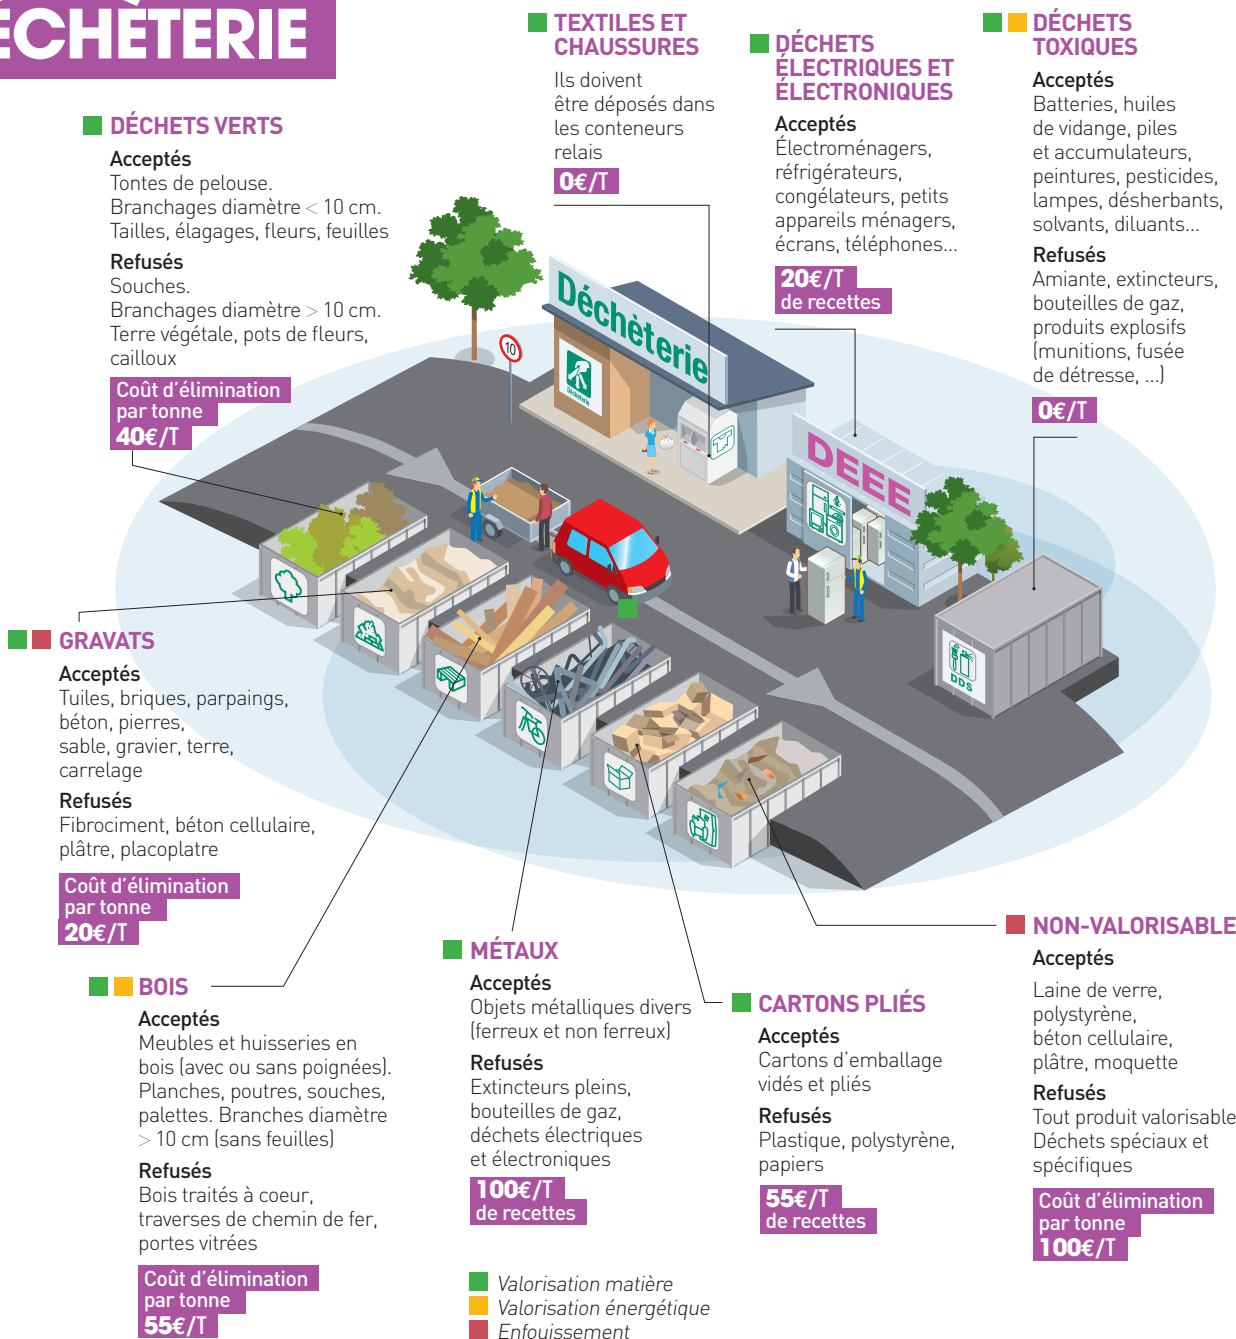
ÉCHÈTERIE

DÉCHETS VERTS
Acceptés
Tontes de pelouse.
Branchages diamètre < 10 cm.
Tailles, élagages, fleurs, feuilles
Refusés
Souches.
Branchages diamètre > 10 cm.
Terre végétale, pots de fleurs, cailloux
Coût d'élimination par tonne
40€/T

TEXTILES ET CHAUSSURES
Ils doivent être déposés dans les conteneurs relais
0€/T

DÉCHETS ÉLECTRIQUES ET ÉLECTRONIQUES
Acceptés
Électroménagers, réfrigérateurs, congélateurs, petits appareils ménagers, écrans, téléphones...
20€/T
de recettes

DÉCHETS TOXIQUES
Acceptés
Batteries, huiles de vidange, piles et accumulateurs, peintures, pesticides, lampes, désherbants, solvants, diluants...
Refusés
Amiante, extincteurs, bouteilles de gaz, produits explosifs (munitions, fusée de détresse, ...)
0€/T

Déchèterie
10
DEEE
DDS

GRAVATS
Acceptés
Tuiles, briques, parpaings, béton, pierres, sable, gravier, terre, carrelage
Refusés
Fibrociment, béton cellulaire, plâtre, placoplatre
Coût d'élimination par tonne
20€/T

BOIS
Acceptés
Meubles et huisseries en bois (avec ou sans poignées). Planches, poutres, souches, palettes. Branches diamètre > 10 cm (sans feuilles)
Refusés
Bois traités à coeur, traverses de chemin de fer, portes vitrées
Coût d'élimination par tonne
55€/T

MÉTAUX
Acceptés
Objets métalliques divers (ferreux et non ferreux)
Refusés
Extincteurs pleins, bouteilles de gaz, déchets électriques et électroniques
100€/T
de recettes

CARTONS PLIÉS
Acceptés
Cartons d'emballage vidés et pliés
Refusés
Plastique, polystyrène, papiers
55€/T
de recettes

NON-VALORISABLE
Acceptés
Laine de verre, polystyrène, béton cellulaire, plâtre, moquette
Refusés
Tout produit valorisable Déchets spéciaux et spécifiques
Coût d'élimination par tonne
100€/T

Valorisation matière
Valorisation énergétique
Enfouissement